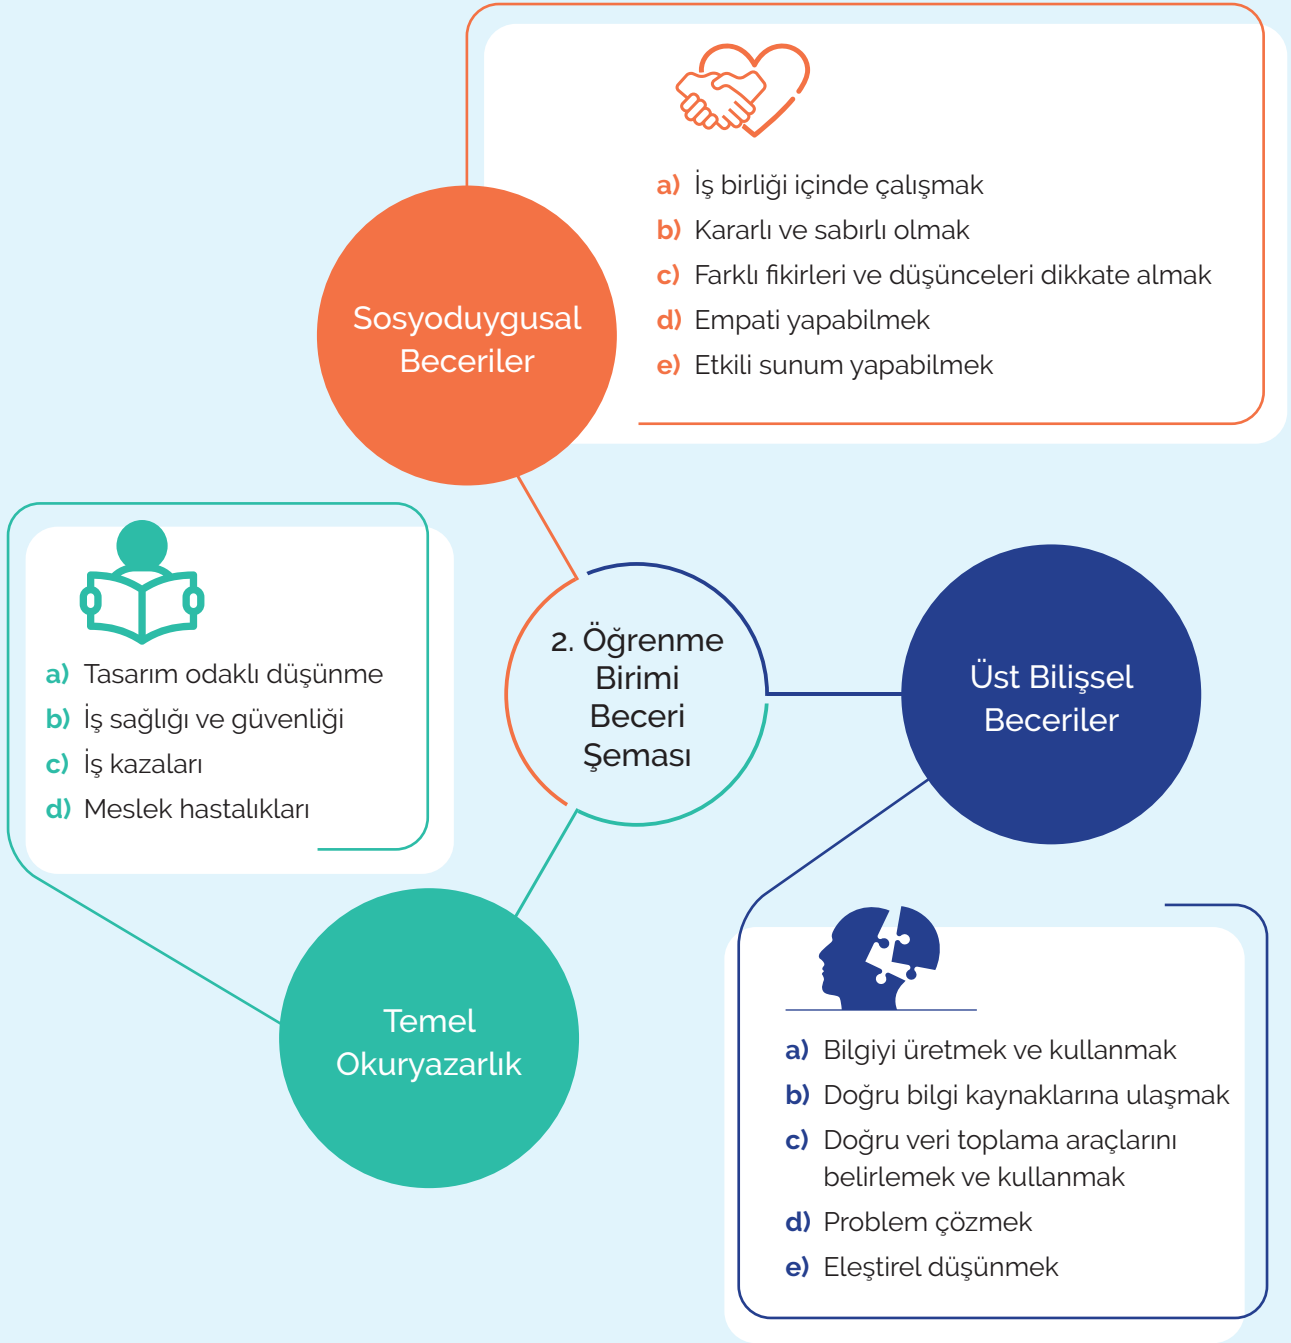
a) İş birliği içinde çalışmak
b) Kararlı ve sabırlı olmak
c) Farklı fikirleri ve düşünceleri dikkate almak
d) Empati yapabilmek
e) Etkili sunum yapabilmek

Sosyoduygusal Beceriler

a) Tasarım odaklı düşünme
b) İş sağlığı ve güvenliği
c) İş kazaları
d) Meslek hastalıkları

2. Öğrenme Birimi Beceri Şeması

Üst Bilişsel Beceriler

Temel Okuryazarlık

a) Bilgiyi üretmek ve kullanmak
b) Doğru bilgi kaynaklarına ulaşmak
c) Doğru veri toplama araçlarını belirlemek ve kullanmak
d) Problem çözmek
e) Eleştirel düşünmek